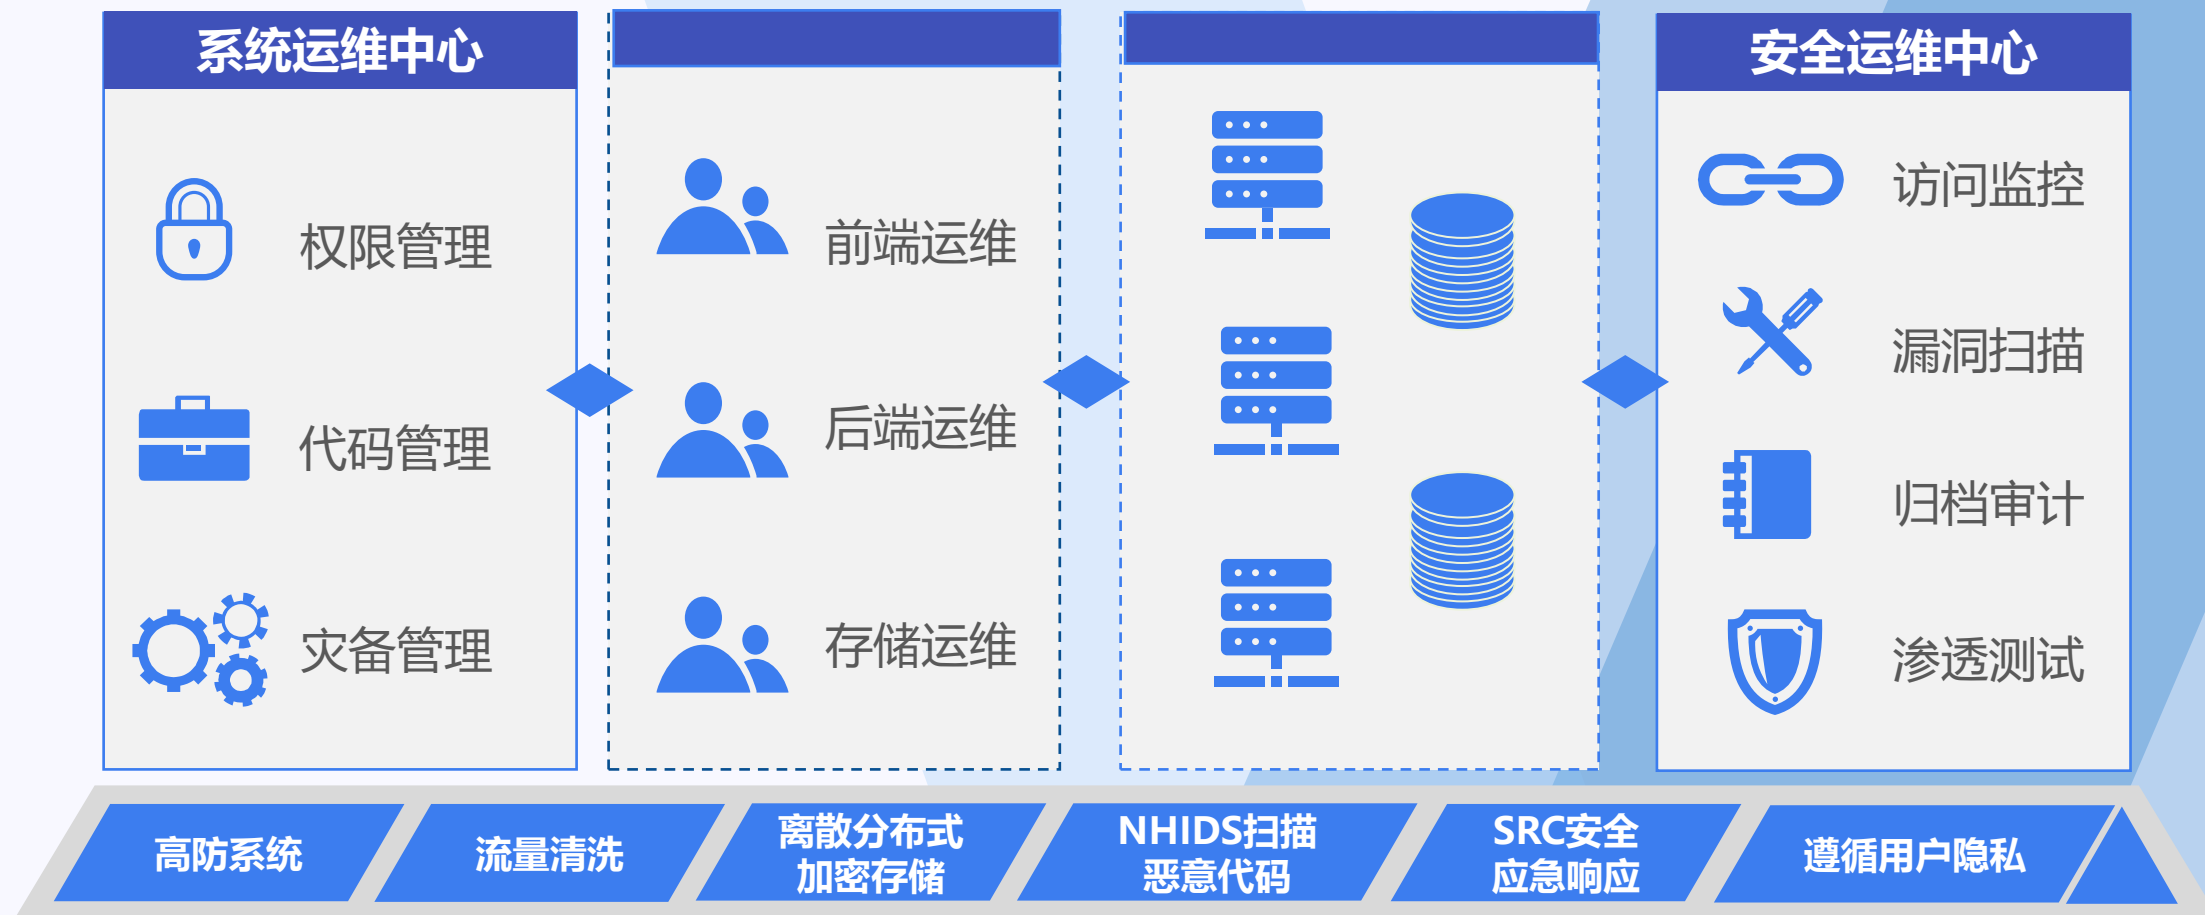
系统运维中心

权限管理

代码管理

灾备管理

前端运维

后端运维

存储运维

安全运维中心

访问监控

漏洞扫描

归档审计

渗透测试

高防系统

流量清洗

离散分布式加密存储

NHIDS扫描恶意代码

SRC安全应急响应

遵循用户隐私